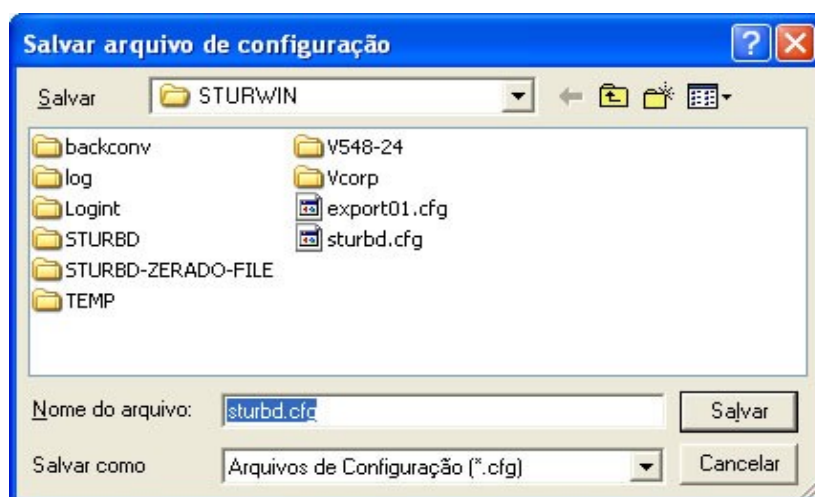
Salvar arquivo de configuração

Salvar STURWIN

backconv
log
Logint
STURBD
STURBD-ZERADO-FILE
TEMP
V548-24
Vcorp
export01.cfg
sturbd.cfg

Nome do arquivo: sturbd.cfg
Salvar

Salvar como Arquivos de Configuração (*.cfg)
Cancelar